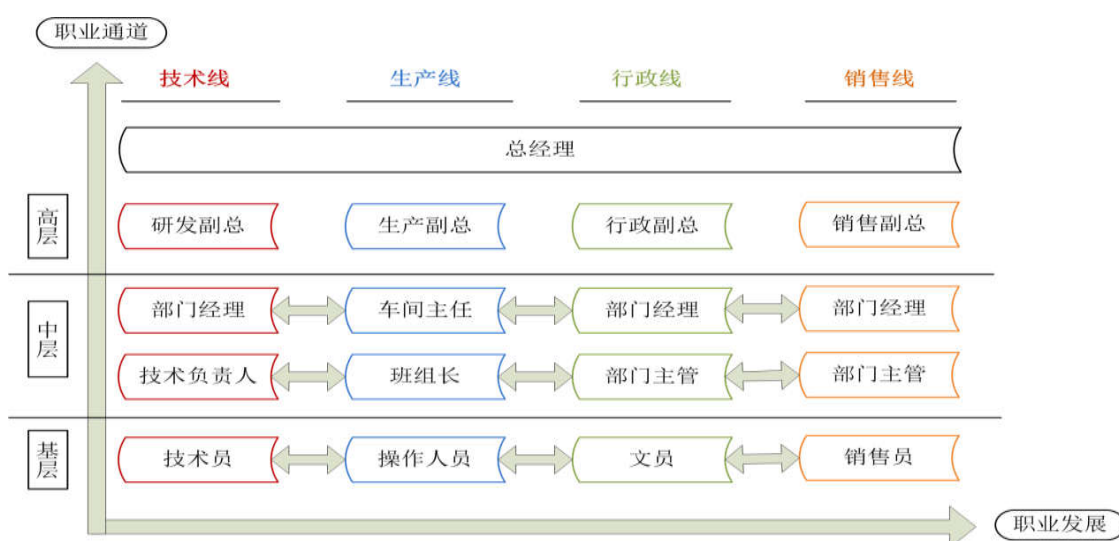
职业通道

技术线 生产线 行政线 销售线

总经理

高层

研发副总 生产副总 行政副总 销售副总

中层

部门经理 车间主任 部门经理 部门经理

技术负责人 班组长 部门主管 部门主管

基层

技术员 操作人员 文员 销售员

职业发展